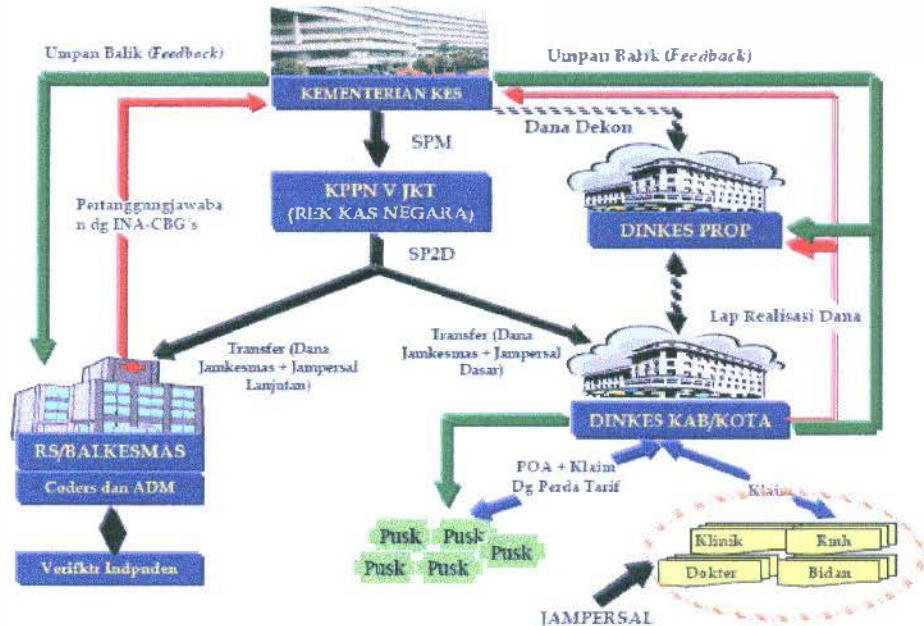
Umpan Balik (Feedback)

Umpan Balik (Feedback)

KEMENTERIAN KES

SPM

Dana Dekon

KPPN V JKT (REK KAS NEGARA)

Pertanggungjawaban dg INA-CBG's

DINKES PROP

SP2D

Lap Realisasi Dana

Transfer (Dana Jamkesmas + Jampersal Lanjutan)

Transfer (Dana Jamkesmas + Jampersal Dasar)

RS/BALKESMAS

Coders dan ADM

DINKES KAB/KOTA

POA + Klaim Dg Perda Tarif

Klaim

Pusk

Pusk

Pusk

Pusk

Pusk

Klinik

Rmh

Dokter

Bidan

Verifktr Indpnden

JAMPERSAL